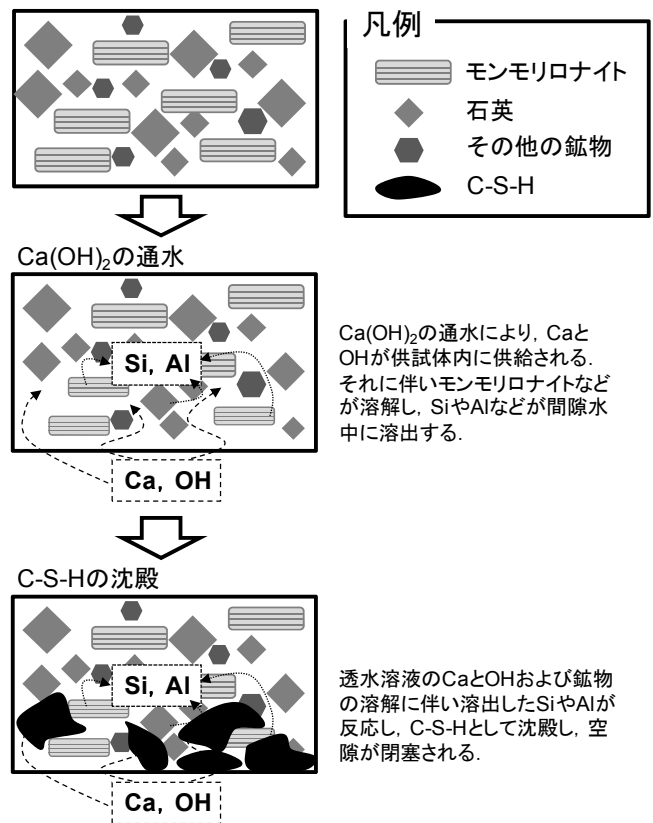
凡例

モンモリロナイト

石英

その他の鉱物

C-S-H

$Ca(OH)_2$の通水

Si, Al

Ca, OH

$Ca(OH)_2$の通水により，CaとOHが供試体内に供給される．それに伴いモンモリロナイトなどが溶解し，SiやAlなどが間隙水中に溶出する．

C-S-Hの沈殿

Si, Al

Ca, OH

透水溶液のCaとOHおよび鉱物の溶解に伴い溶出したSiやAlが反応し，C-S-Hとして沈殿し，空隙が閉塞される．